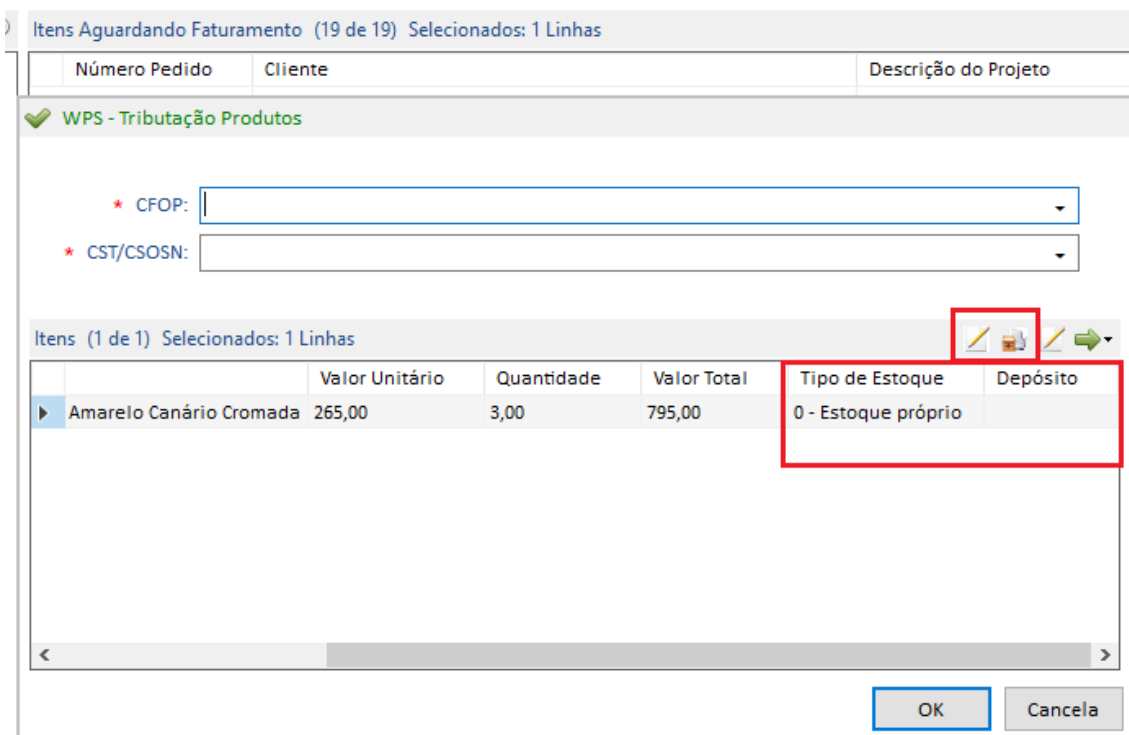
Itens Aguardando Faturamento (19 de 19) Selecionados: 1 Linhas

| Número Pedido | Cliente | Descrição do Projeto |
|---|---|---|

WPS - Tributação Produtos

* CFOP:

* CST/CSOSN:

Itens (1 de 1) Selecionados: 1 Linhas

| | Valor Unitário | Quantidade | Valor Total | Tipo de Estoque | Depósito |
|---|---|---|---|---|---|
| Amarelo Canário Cromada | 265,00 | 3,00 | 795,00 | 0 - Estoque próprio | |

OK Cancela